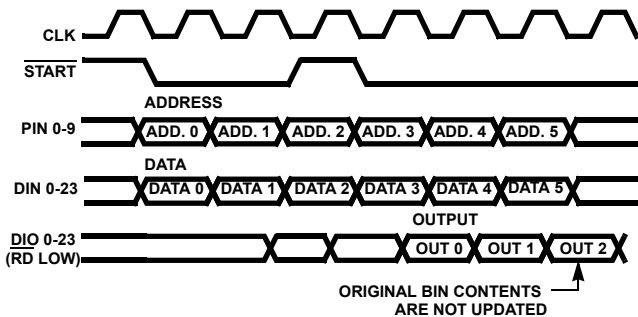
CLK

$\overline{\text{START}}$

ADDRESS

PIN 0-9

ADD. 0 ADD. 1 ADD. 2 ADD. 3 ADD. 4 ADD. 5

DATA

DIN 0-23

DATA 0 DATA 1 DATA 2 DATA 3 DATA 4 DATA 5

OUTPUT

$\overline{\text{DIO}}$ 0-23
(RD LOW)

OUT 0 OUT 1 OUT 2

ORIGINAL BIN CONTENTS
ARE NOT UPDATED